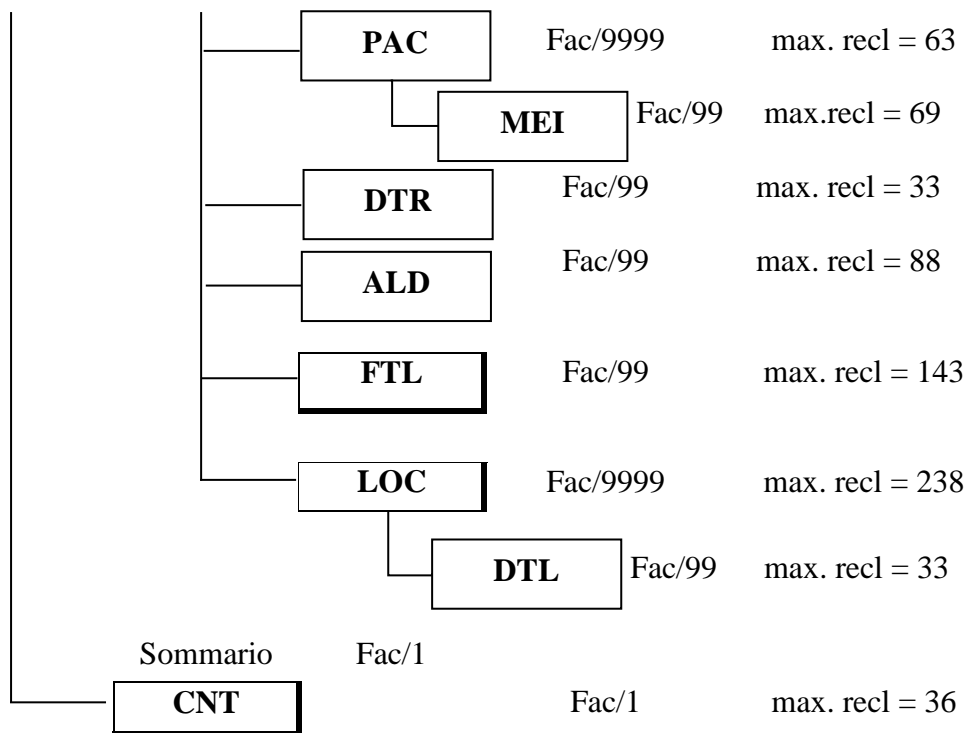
PAC Fac/9999 max. recl = 63

MEI Fac/99 max.recl = 69

DTR Fac/99 max. recl = 33

ALD Fac/99 max. recl = 88

FTL Fac/99 max. recl = 143

LOC Fac/9999 max. recl = 238

DTL Fac/99 max. recl = 33

Sommario Fac/1

CNT Fac/1 max. recl = 36